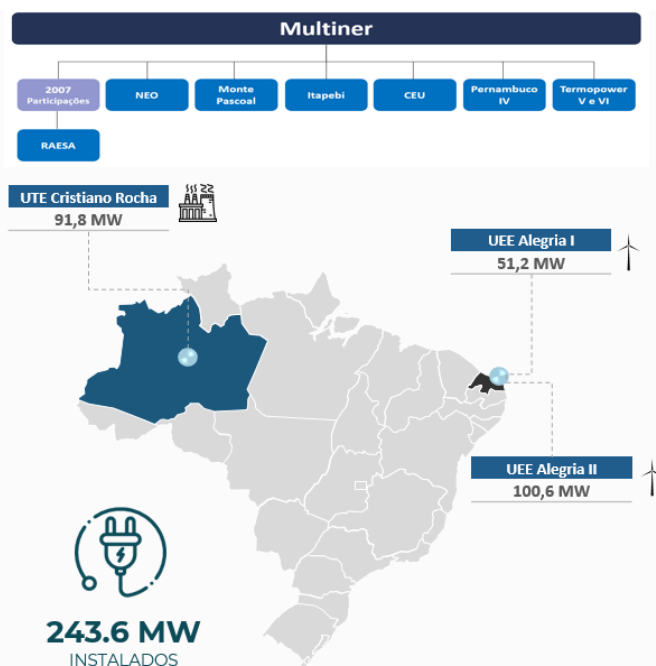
Multiner

2007 Participações

NEO

Monte Pascoal

Itapebi

CEU

Pernambuco IV

Termopower V e VI

RAESA

UTE Cristiano Rocha
91,8 MW

UEE Alegria I
51,2 MW

UEE Alegria II
100,6 MW

243.6 MW
INSTALADOS